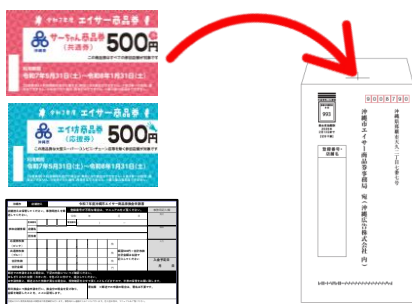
令和7年度 エイサー商品券
サーちゃん商品券(共通券)
500円
有効期間
令和7年5月31日(土)～令和8年1月31日(土)

令和7年度 エイサー商品券
エイ坊商品券(応援券)
500円
有効期間
令和7年5月31日(土)～令和8年1月31日(土)

令和7年度沖縄市エイサー商品券換金請求書

9048790
沖縄県沖縄市上地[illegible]
沖縄市エイサー商品券事務局 宛 (沖縄ＳＰ株式会社内)